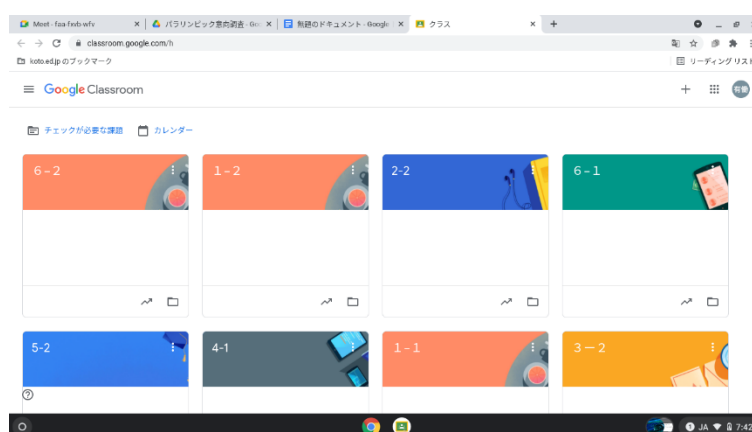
Meet - faa-fxxb-wfx ×
パラリンピック意向調査 - Goo ×
無題のドキュメント - Google ×
クラス ×
+

classroom.google.com/h

koto.ed.jp のブックマーク
リーディングリスト

Google Classroom

チェックが必要な課題
カレンダー

6－2

1－2

2-2

6－1

5-2

4-1

1－1

3－2

JA 7:42